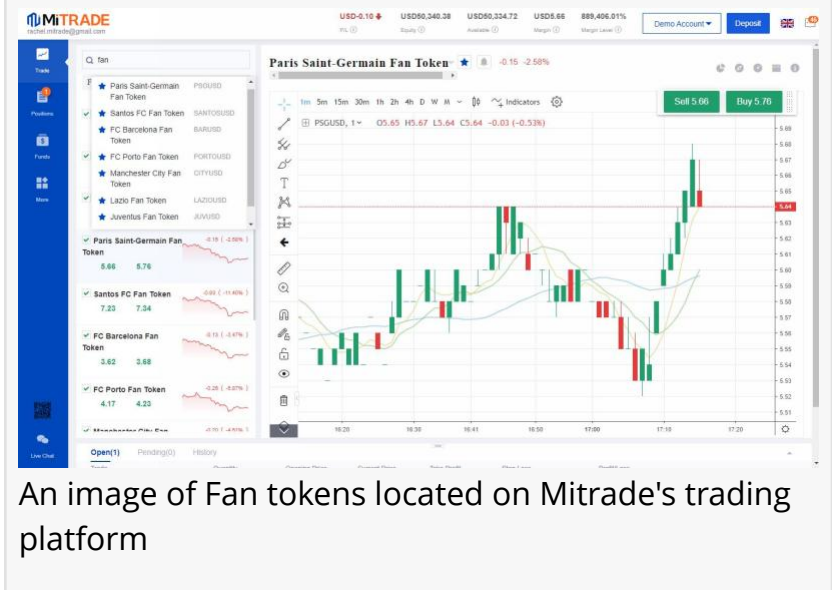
MITRADE
rachel.mitrade@gmail.com

USD-0.10 P/L
USD50,340.38 Equity
USD50,334.72 Available
USD5.66 Margin
889,406.01% Margin Level

Demo Account
Deposit

Trade
Positions
Funds
More
Live Chat

fan

Paris Saint-Germain Fan Token PSGUSD
Santos FC Fan Token SANTOSUSD
FC Barcelona Fan Token BARUSD
FC Porto Fan Token PORTOUSD
Manchester City Fan Token CITYUSD
Lazio Fan Token LAZIOUSD
Juventus Fan Token JUVUSD

Paris Saint-Germain Fan Token -0.15 (-2.58%)
5.66 5.76

Santos FC Fan Token -0.93 (-11.40%)
7.23 7.34

FC Barcelona Fan Token -0.13 (-3.47%)
3.62 3.68

FC Porto Fan Token -0.35 (-8.07%)
4.17 4.23

Manchester City Fan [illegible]

Paris Saint-Germain Fan Token -0.15 -2.58%

1m 5m 15m 30m 1h 2h 4h D W M Indicators

PSGUSD, 1 O5.65 H5.67 L5.64 C5.64 -0.03 (-0.53%)

Sell 5.66 Buy 5.76

5.69 5.68 5.67 5.66 5.65 5.64 5.63 5.62 5.61 5.60 5.59 5.58 5.57 5.56 5.55 5.54 5.53 5.52 5.51

16:20 16:30 16:41 16:50 17:00 17:10 17:20

Open(1) Pending(0) History

An image of Fan tokens located on Mitrade's trading platform